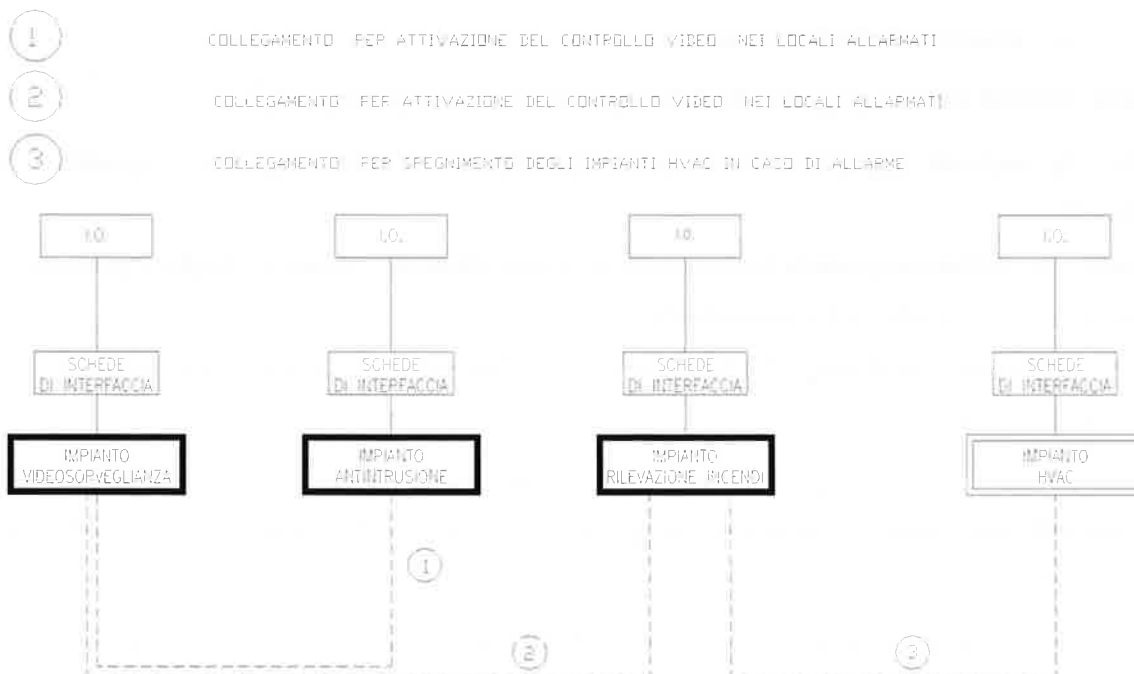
1 COLLEGAMENTO PER ATTIVAZIONE DEL CONTROLLO VIDEO NEI LOCALI ALLARMATI

2 COLLEGAMENTO PER ATTIVAZIONE DEL CONTROLLO VIDEO NEI LOCALI ALLARMATI

3 COLLEGAMENTO PER SPEGNIMENTO DEGLI IMPIANTI HVAC IN CASO DI ALLARME

I.O.

I.O.

I.O.

I.O.

SCHEDE DI INTERFACCIA

SCHEDE DI INTERFACCIA

SCHEDE DI INTERFACCIA

SCHEDE DI INTERFACCIA

IMPIANTO VIDEOSORVEGLIANZA

IMPIANTO ANTINTRUSIONE

IMPIANTO RILEVAZIONE INCENDI

IMPIANTO HVAC

1

2

3